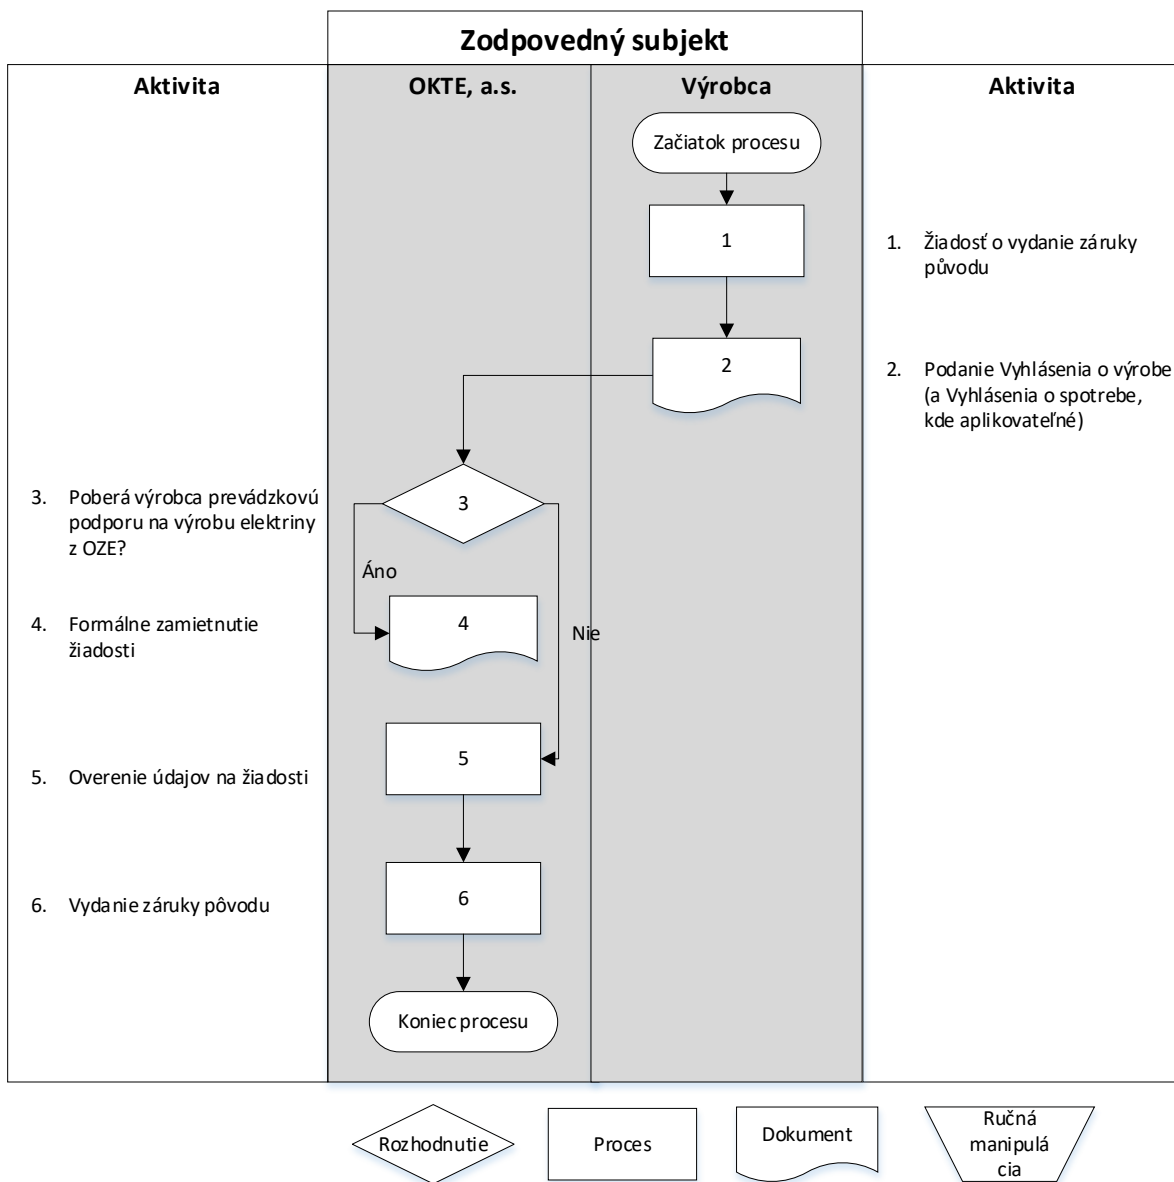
Zodpovedný subjekt

Aktivita

OKTE, a.s.

Výrobca

Aktivita

Začiatok procesu

1

1. Žiadosť o vydanie záruky původu

2

2. Podanie Vyhlásenia o výrobe (a Vyhlásenia o spotrebe, kde aplikovateľné)

3. Poberá výrobca prevádzkovú podporu na výrobu elektriny z OZE?

3

Áno

4. Formálne zamietnutie žiadosti

4

Nie

5

5. Overenie údajov na žiadosti

6

6. Vydanie záruky pôvodu

Koniec procesu

Rozhodnutie

Proces

Dokument

Ručná manipulácia